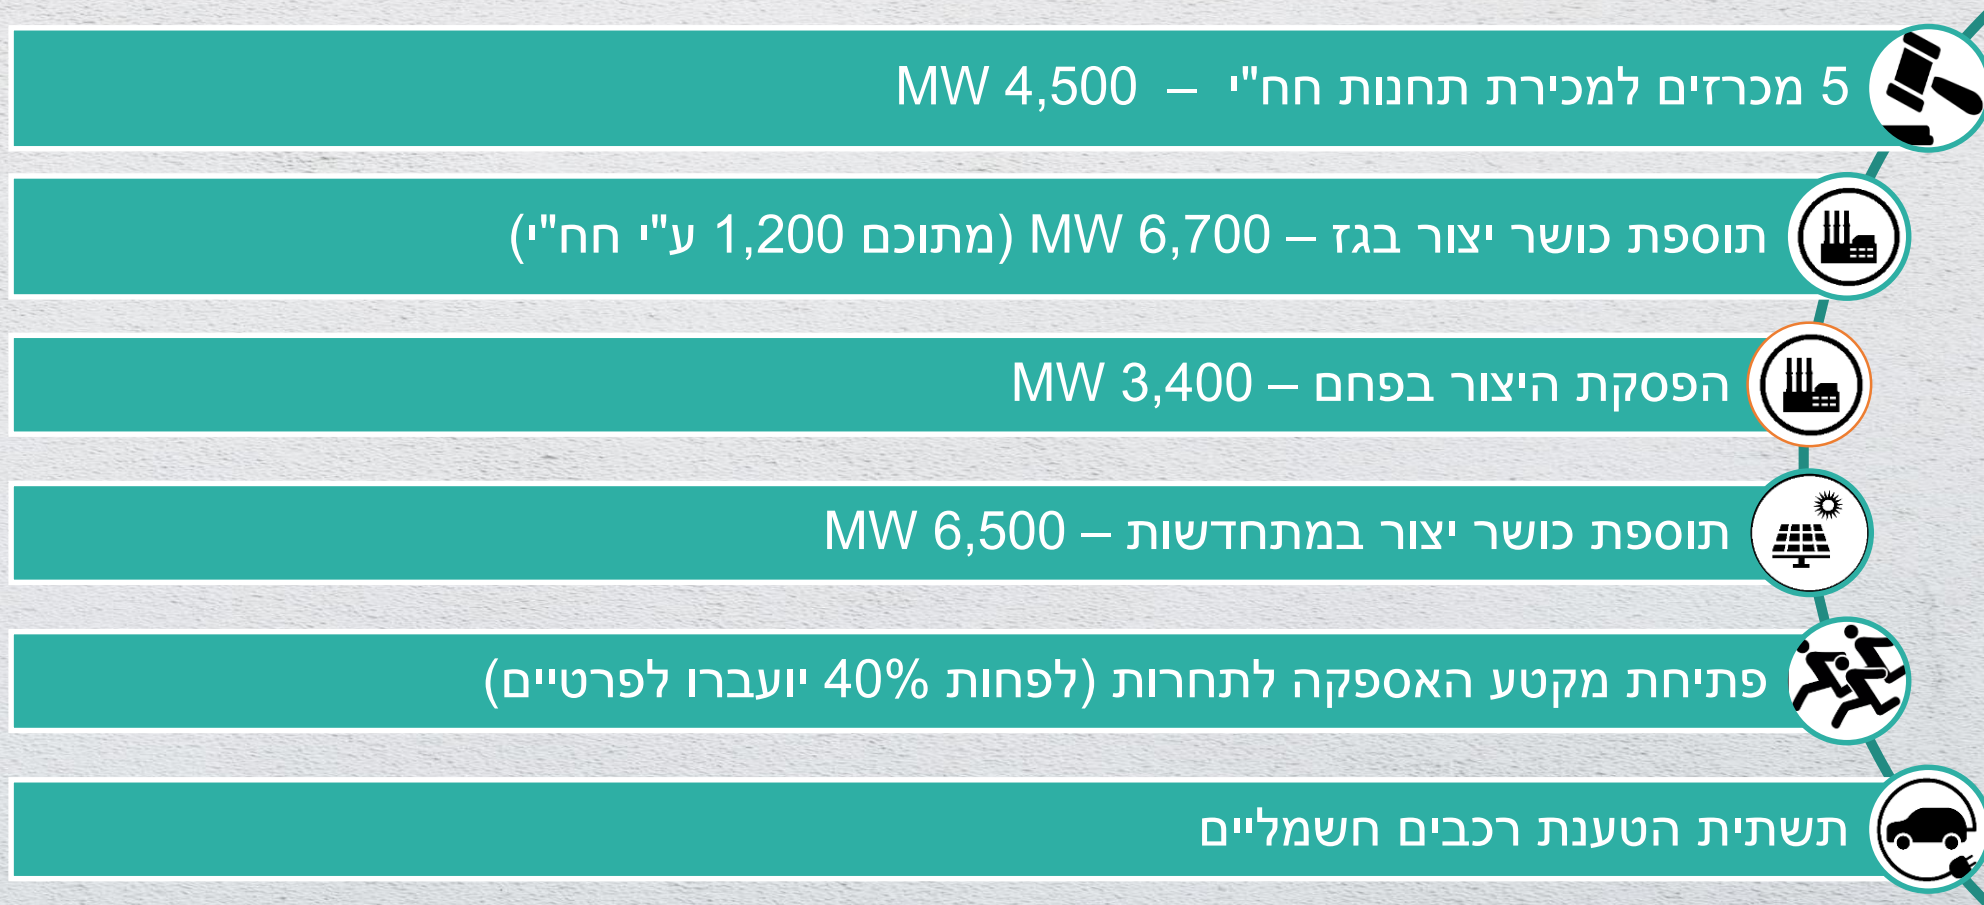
5 מכרזים למכירת תחנות חח"י – MW 4,500

תוספת כושר יצור בגז – MW 6,700 (מתוכם 1,200 ע"י חח"י)

הפסקת היצור בפחם – MW 3,400

תוספת כושר יצור במתחדשות – MW 6,500

פתיחת מקטע האספקה לתחרות (לפחות 40% יועברו לפרטיים)

תשתית הטענת רכבים חשמליים